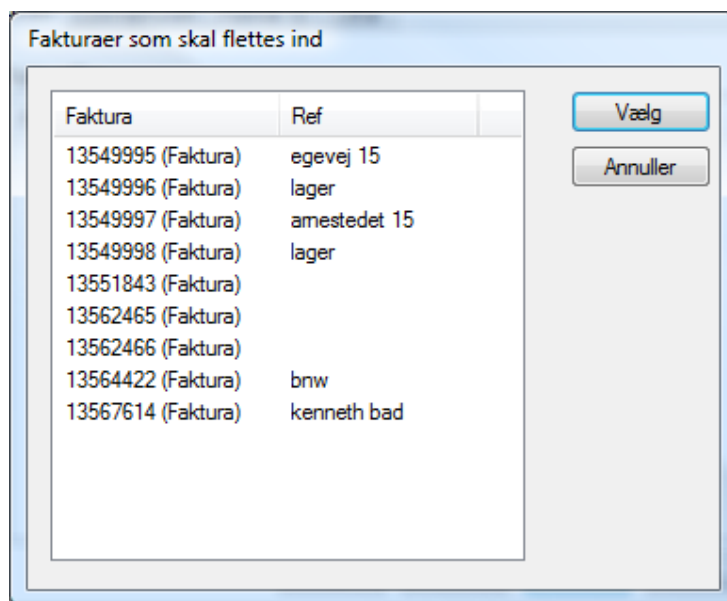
Fakturaer som skal flettes ind

| Faktura | Ref |
|---|---|
| 13549995 (Faktura) | egevej 15 |
| 13549996 (Faktura) | lager |
| 13549997 (Faktura) | arnestedet 15 |
| 13549998 (Faktura) | lager |
| 13551843 (Faktura) | |
| 13562465 (Faktura) | |
| 13562466 (Faktura) | |
| 13564422 (Faktura) | bnw |
| 13567614 (Faktura) | kenneth bad |

Vælg

Annuller